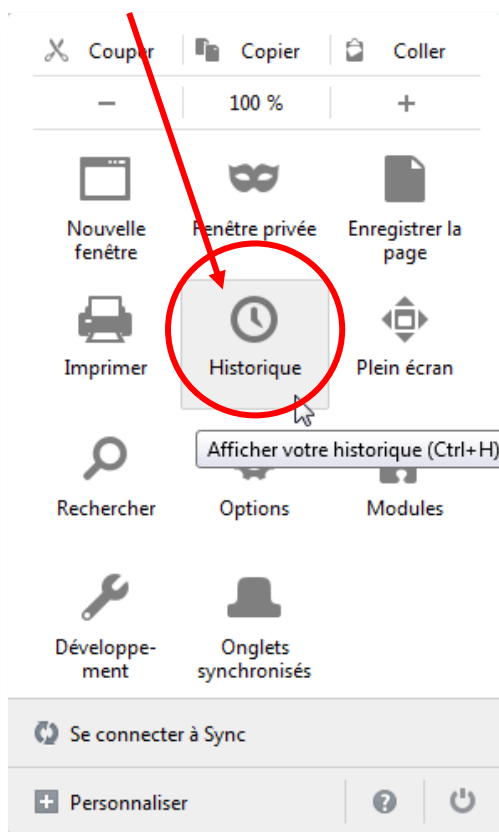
Couper
Copier
Coller

−
100 %
+

Nouvelle fenêtre
Fenêtre privée
Enregistrer la page

Imprimer
Historique
Plein écran

Afficher votre historique (Ctrl+H)

Rechercher
Options
Modules

Développement
Onglets synchronisés

Se connecter à Sync

Personnaliser